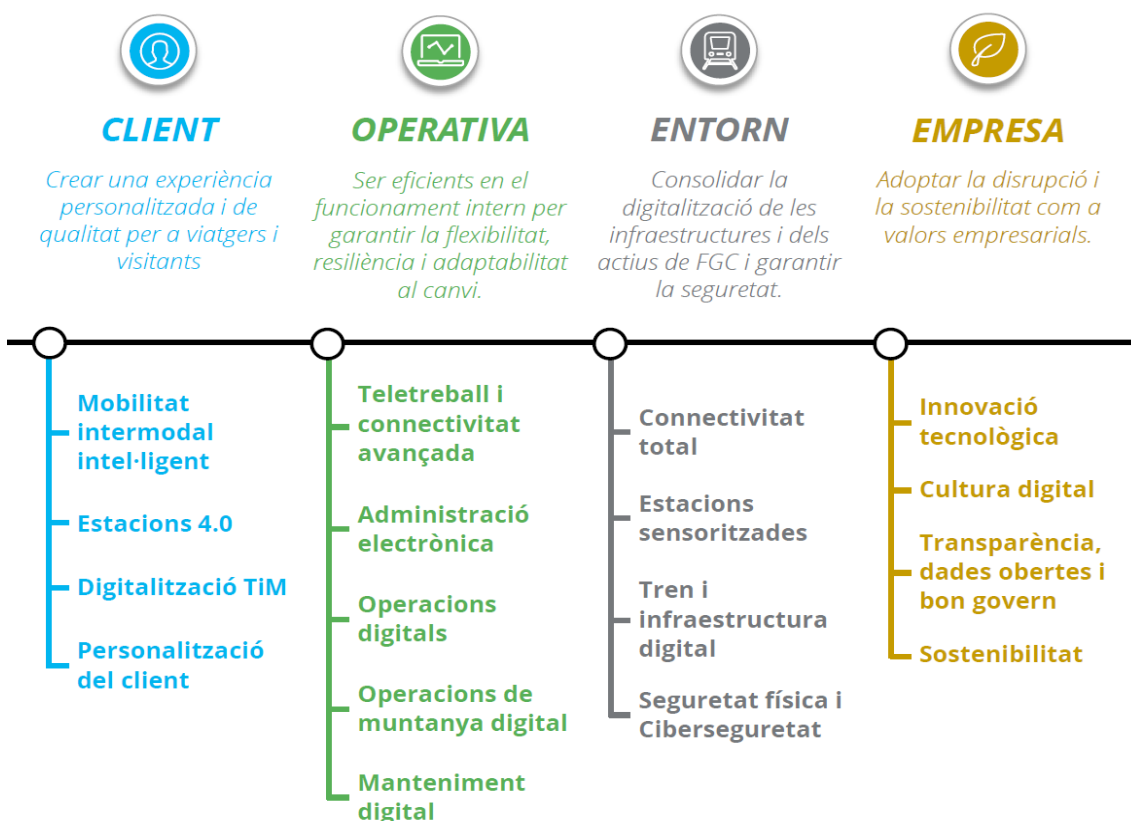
CLIENT

Crear una experiència personalitzada i de qualitat per a viatgers i visitants

OPERATIVA

Ser eficients en el funcionament intern per garantir la flexibilitat, resiliència i adaptabilitat al canvi.

ENTORN

Consolidar la digitalització de les infraestructures i dels actius de FGC i garantir la seguretat.

EMPRESA

Adoptar la disrupció i la sostenibilitat com a valors empresarials.

Mobilitat intermodal intel·ligent

Estacions 4.0

Digitalització TiM

Personalització del client

Teletreball i connectivitat avançada

Administració electrònica

Operacions digitals

Operacions de muntanya digital

Manteniment digital

Connectivitat total

Estacions sensoritzades

Tren i infraestructura digital

Seguretat física i Ciberseguretat

Innovació tecnològica

Cultura digital

Transparència, dades obertes i bon govern

Sostenibilitat